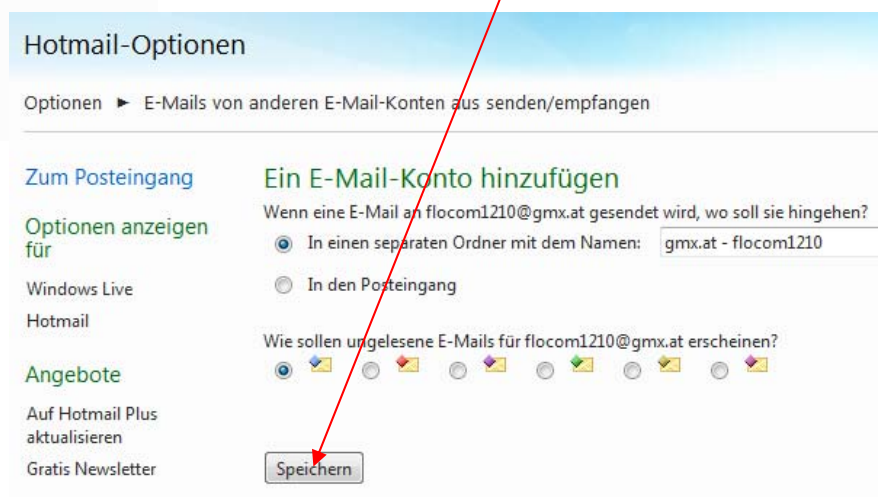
Hotmail-Optionen

Optionen ► E-Mails von anderen E-Mail-Konten aus senden/empfangen

Zum Posteingang

Optionen anzeigen für

Windows Live

Hotmail

Angebote

Auf Hotmail Plus aktualisieren

Gratis Newsletter

Ein E-Mail-Konto hinzufügen

Wenn eine E-Mail an flocom1210@gmx.at gesendet wird, wo soll sie hingehen?

In einen separaten Ordner mit dem Namen: gmx.at - flocom1210

In den Posteingang

Wie sollen ungelesene E-Mails für flocom1210@gmx.at erscheinen?

Speichern